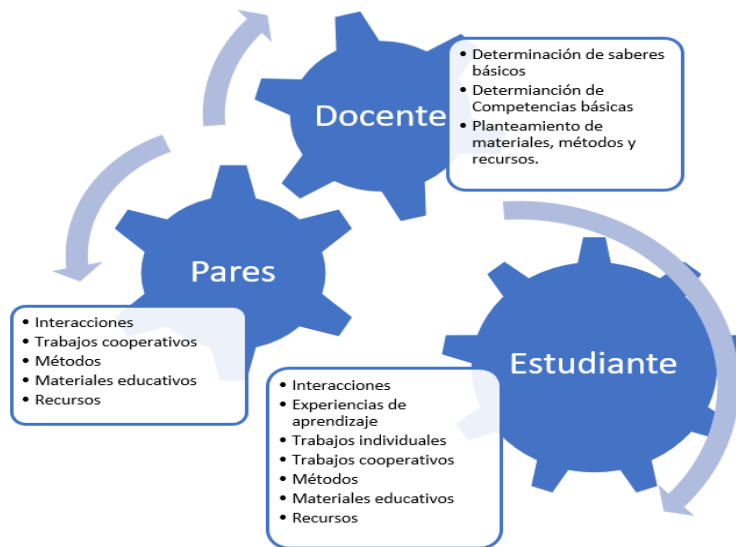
Docente

- Determinación de saberes básicos
- Determianción de Competencias básicas
- Planteamiento de materiales, métodos y recursos.

Pares

- Interacciones
- Trabajos cooperativos
- Métodos
- Materiales educativos
- Recursos

Estudiante

- Interacciones
- Experiencias de aprendizaje
- Trabajos individuales
- Trabajos cooperativos
- Métodos
- Materiales educativos
- Recursos